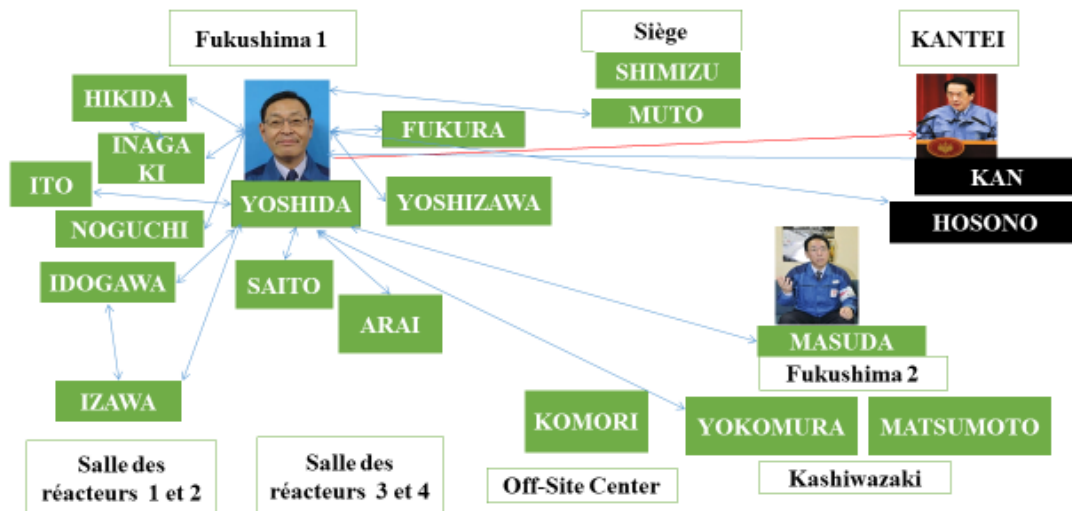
Fukushima 1

Siège

SHIMIZU

MUTO

KANTEI

HIKIDA

INAGAKI

FUKURA

ITO

YOSHIDA

YOSHIZAWA

KAN

NOGUCHI

HOSONO

IDOGAWA

SAITO

ARAI

MASUDA

Fukushima 2

IZAWA

KOMORI

YOKOMURA

MATSUMOTO

Salle des réacteurs 1 et 2

Salle des réacteurs 3 et 4

Off-Site Center

Kashiwazaki